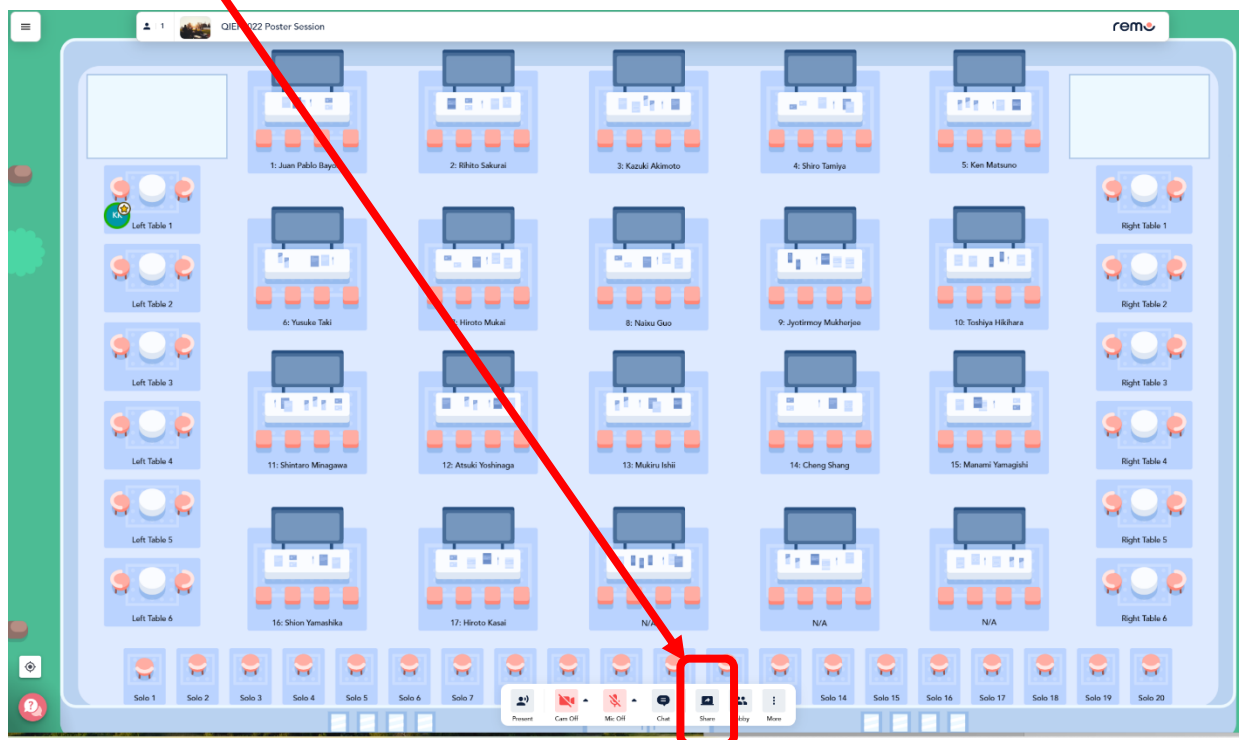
1 QIE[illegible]022 Poster Session

remo

1: Juan Pablo Bayo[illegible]
2: Rihito Sakurai
3: Kazuki Akimoto
4: Shiro Tamiya
5: Ken Matsuno

Left Table 1
Left Table 2
Left Table 3
Left Table 4
Left Table 5
Left Table 6

KK

6: Yusuke Taki
7: Hiroto Mukai
8: Naixu Guo
9: Jyotirmoy Mukherjee
10: Toshiya Hikihara

11: Shintaro Minagawa
12: Atsuki Yoshinaga
13: Mukiru Ishii
14: Cheng Shang
15: Manami Yamagishi

16: Shion Yamashika
17: Hiroto Kasai
N/A
N/A
N/A

Right Table 1
Right Table 2
Right Table 3
Right Table 4
Right Table 5
Right Table 6

Solo 1
Solo 2
Solo 3
Solo 4
Solo 5
Solo 6
Solo 7
Solo 14
Solo 15
Solo 16
Solo 17
Solo 18
Solo 19
Solo 20

Present
Cam Off
Mic Off
Chat
Share
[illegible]bby
More